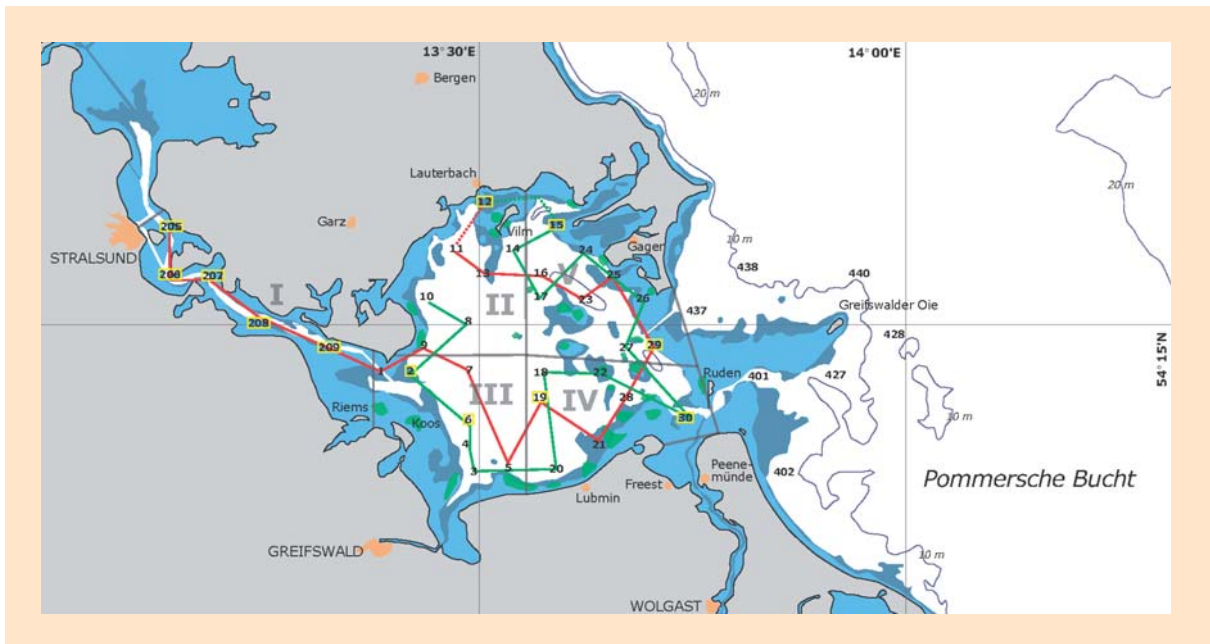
13° 30'E
14° 00'E
Bergen
20 m
20 m
Lauterbach
12
Garz
205
Vilm
15
11
14
24
Gager
10 m
STRALSUND
206
207
13
16
V
25
438
440
I
10
II
17
23
26
Greifswalder Oie
208
8
437
428
209
9
27
29
54° 15'N
1
2
7
18
22
Ruden
401
427
III
IV
Riems
19
28
Koos
6
30
10 m
4
21
Peene-
münde
402
3
5
20
Freest
Pommersche Bucht
Lubmin
GREIFSWALD
10 m
WOLGAST